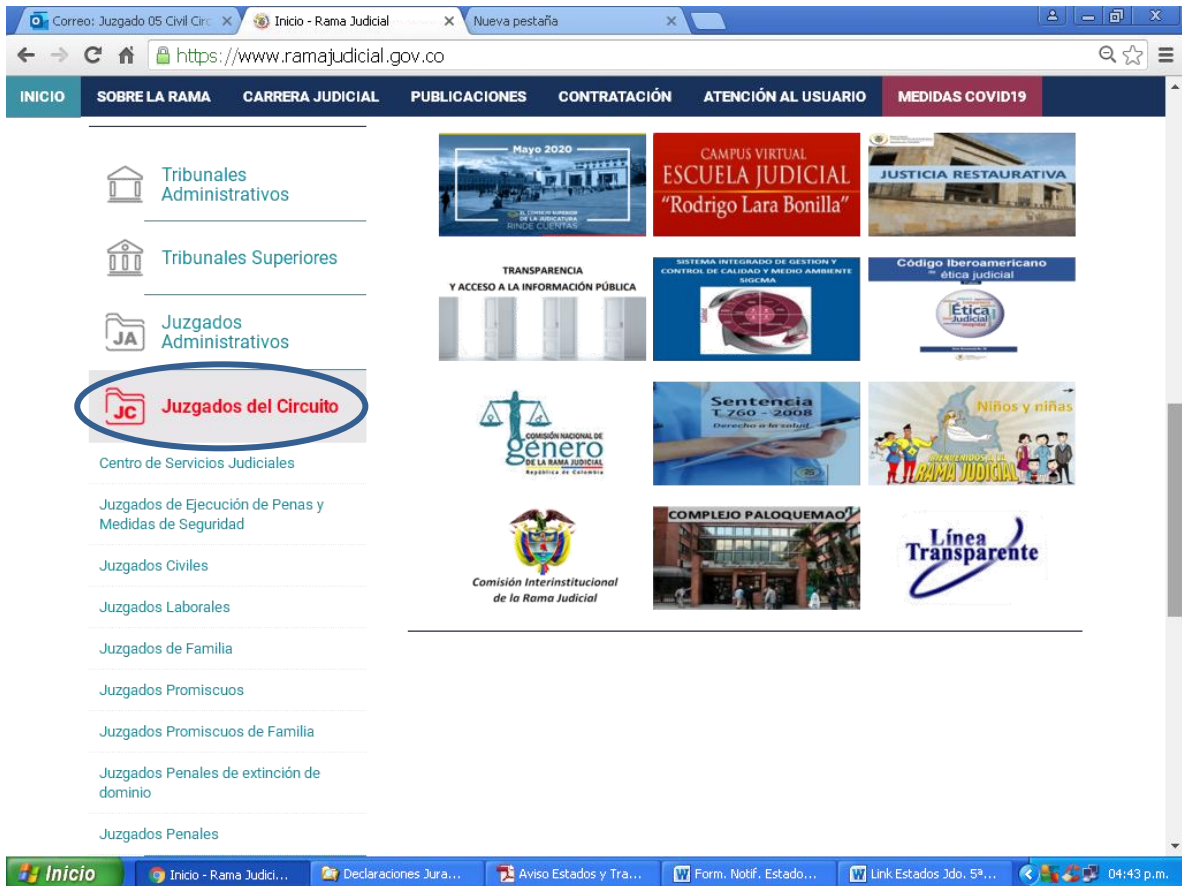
Correo: Juzgado 05 Civil Circ ×
Inicio - Rama Judicial ×
Nueva pestaña ×

https://www.ramajudicial.gov.co

INICIO | SOBRE LA RAMA | CARRERA JUDICIAL | PUBLICACIONES | CONTRATACIÓN | ATENCIÓN AL USUARIO | MEDIDAS COVID19

Tribunales Administrativos

Tribunales Superiores

JA Juzgados Administrativos

JC Juzgados del Circuito

Centro de Servicios Judiciales

Juzgados de Ejecución de Penas y Medidas de Seguridad

Juzgados Civiles

Juzgados Laborales

Juzgados de Familia

Juzgados Promiscuos

Juzgados Promiscuos de Familia

Juzgados Penales de extinción de dominio

Juzgados Penales

Mayo 2020
EL CONSEJO SUPERIOR DE LA JUDICATURA RINDE CUENTAS

CAMPUS VIRTUAL
ESCUELA JUDICIAL
"Rodrigo Lara Bonilla"

JUSTICIA RESTAURATIVA

TRANSPARENCIA
Y ACCESO A LA INFORMACIÓN PÚBLICA

SISTEMA INTEGRADO DE GESTION Y CONTROL DE CALIDAD Y MEDIO AMBIENTE
SIGCMA

Código Iberoamericano ética judicial
Ética Judicial

COMISIÓN NACIONAL DE
género
DE LA RAMA JUDICIAL
República de Colombia

Sentencia
T 760 - 2008
Derecho a la salud

Niños y niñas
BIENVENIDOS A LA RAMA JUDICIAL

Comisión Interinstitucional de la Rama Judicial

COMPLEJO PALOQUEMAO

Línea Transparente

Inicio | Inicio - Rama Judici... | Declaraciones Jura... | Aviso Estados y Tra... | Form. Notif. Estado... | Link Estados Jdo. 5ª... | 04:43 p.m.